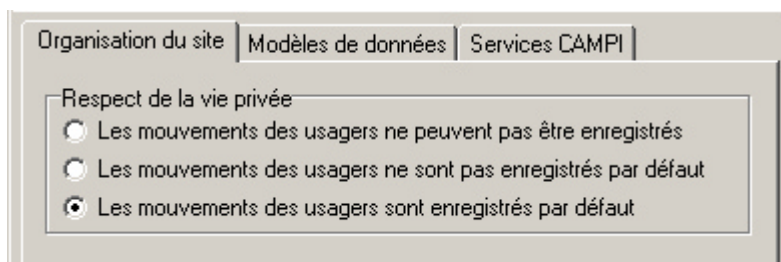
Organisation du site | Modèles de données | Services CAMPI

Respect de la vie privée

Les mouvements des usagers ne peuvent pas être enregistrés

Les mouvements des usagers ne sont pas enregistrés par défaut

Les mouvements des usagers sont enregistrés par défaut